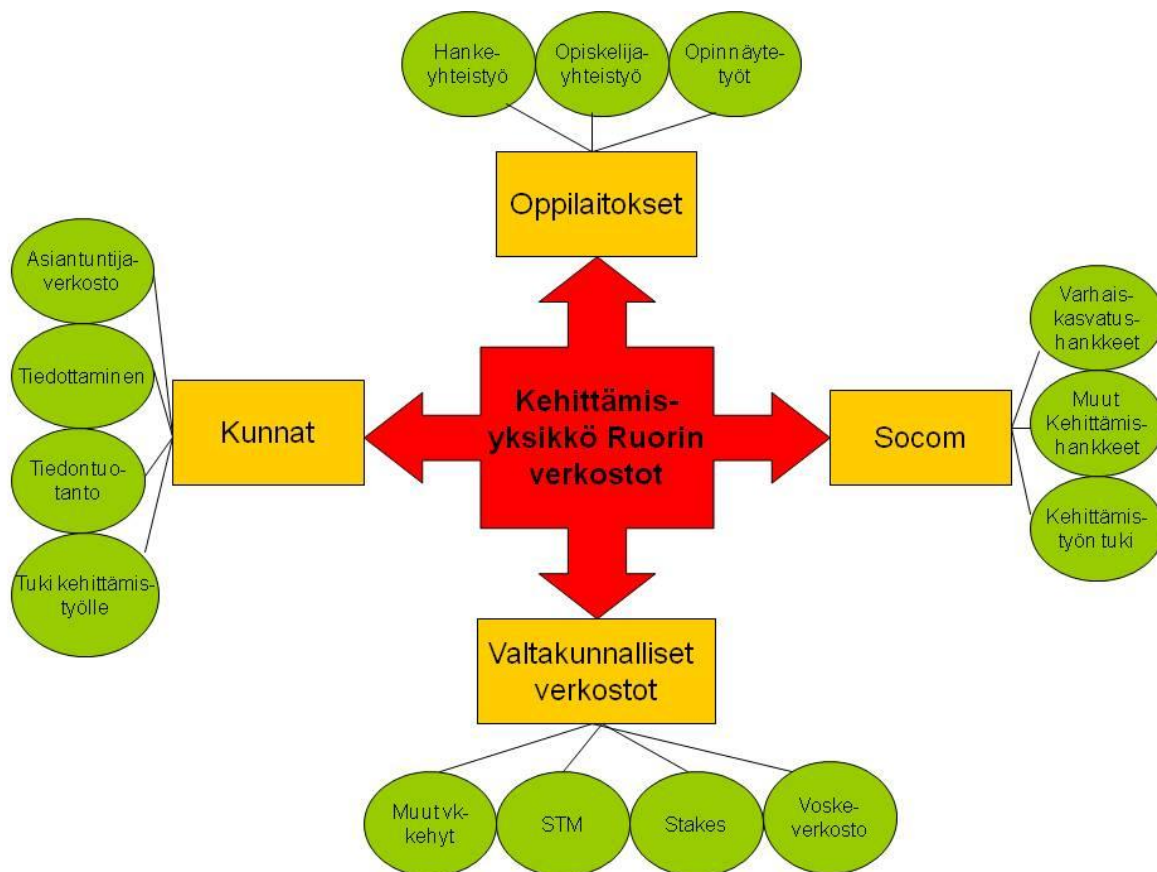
Hanke-yhteistyö

Opiskelija-yhteistyö

Opinnäyte-työt

Oppilaitokset

Asiantuntija-verkosto

Tiedottaminen

Tiedontuotanto

Tuki kehittämis-työlle

Kunnat

Kehittämis-yksikkö Ruorin verkostot

Socom

Varhaiskasvatus-hankkeet

Muut Kehittämis-hankkeet

Kehittämis-työn tuki

Valtakunnalliset verkostot

Muut vk-kehyt

STM

Stakes

Voske-verkosto